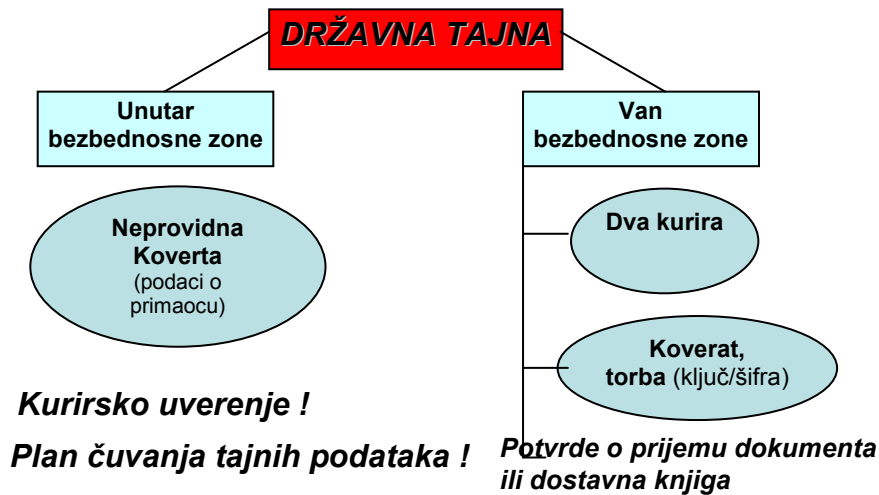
DRŽAVNA TAJNA

Unutar bezbednosne zone

Van bezbednosne zone

Neprovidna Koverta (podaci o primaocu)

Dva kurira

Koverat, torba (ključ/šifra)

Kurirsko uverenje !

Plan čuvanja tajnih podataka !

Potvrde o prijemu dokumenta ili dostavna knjiga